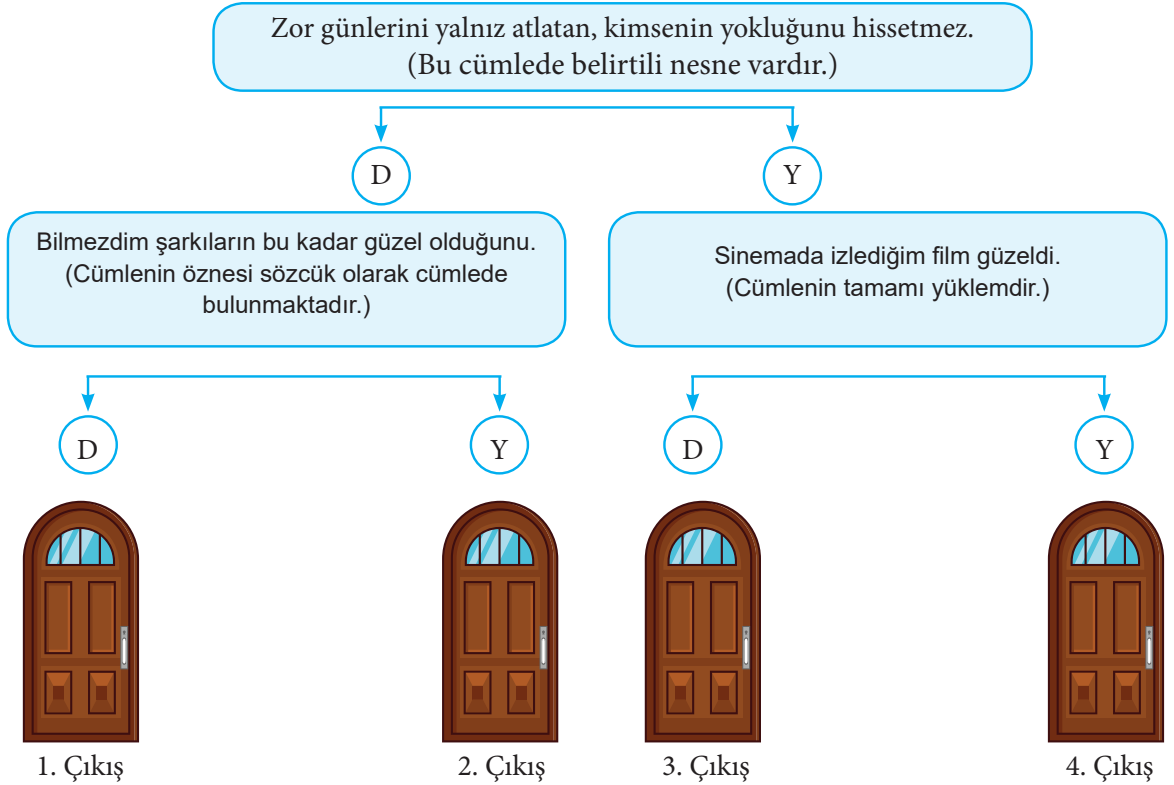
Zor günlerini yalnız atlatan, kimsenin yokluğunu hissetmez.
(Bu cümlede belirtili nesne vardır.)

D

Y

Bilmezdim şarkıların bu kadar güzel olduğunu.
(Cümlenin öznesi sözcük olarak cümlede bulunmaktadır.)

Sinemada izlediğim film güzeldi.
(Cümlenin tamamı yüklemdir.)

D

Y

D

Y

1. Çıkış

2. Çıkış

3. Çıkış

4. Çıkış